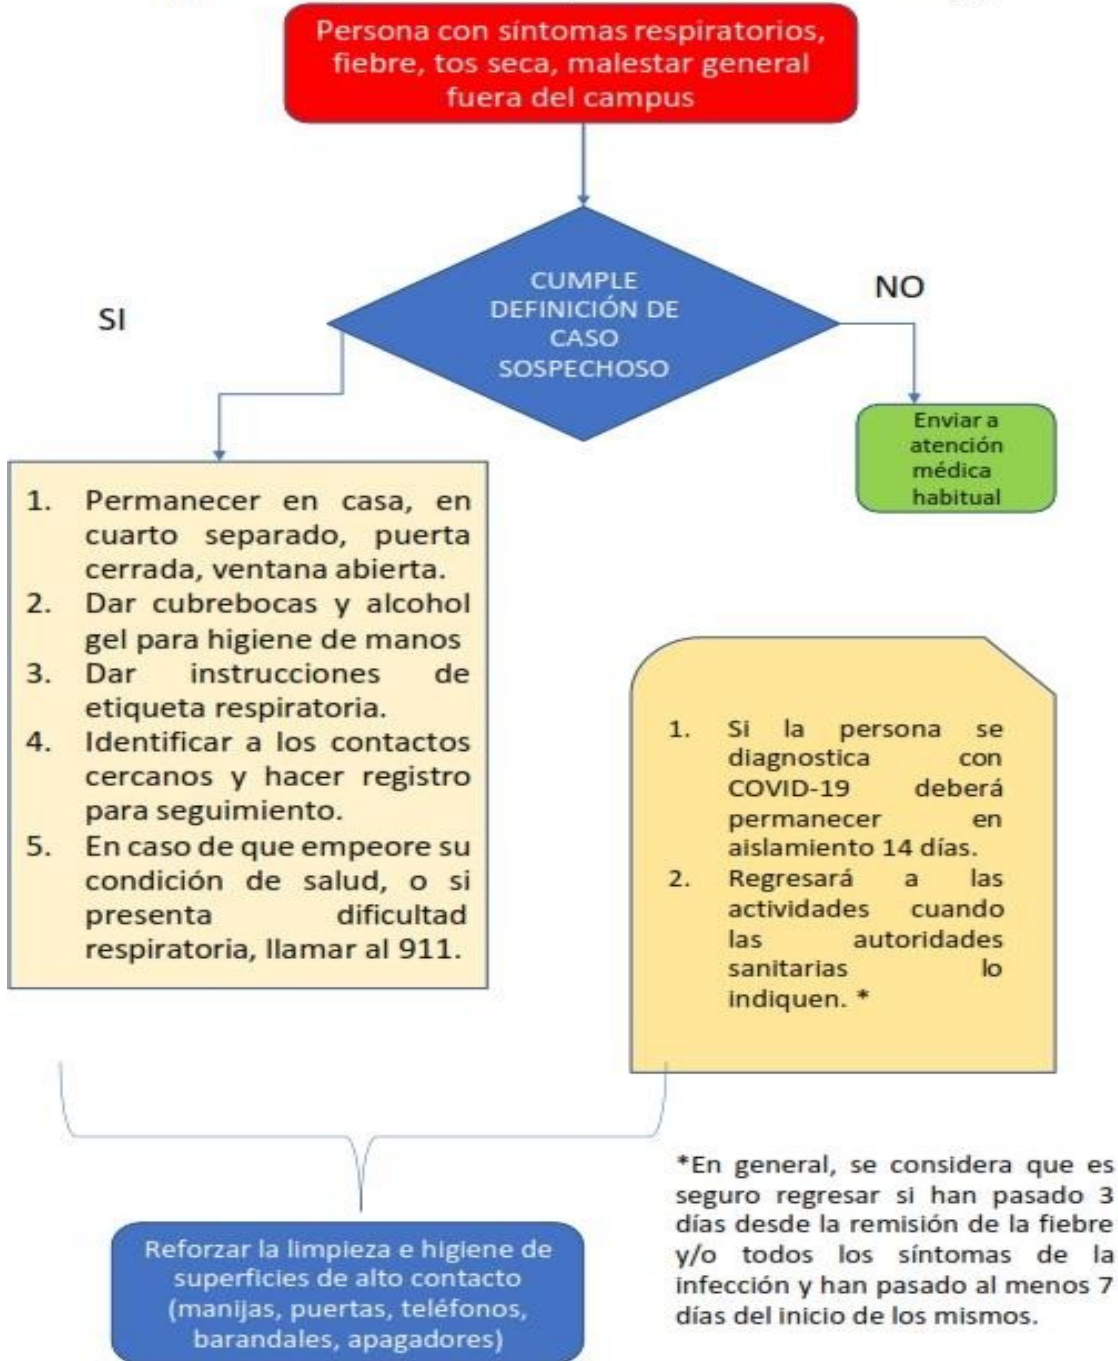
Persona con síntomas respiratorios, fiebre, tos seca, malestar general fuera del campus

CUMPLE DEFINICIÓN DE CASO SOSPECHOSO

SI

NO

Enviar a atención médica habitual

1. Permanecer en casa, en cuarto separado, puerta cerrada, ventana abierta.
2. Dar cubrebocas y alcohol gel para higiene de manos
3. Dar instrucciones de etiqueta respiratoria.
4. Identificar a los contactos cercanos y hacer registro para seguimiento.
5. En caso de que empeore su condición de salud, o si presenta dificultad respiratoria, llamar al 911.

1. Si la persona se diagnostica con COVID-19 deberá permanecer en aislamiento 14 días.
2. Regresará a las actividades cuando las autoridades sanitarias lo indiquen. *

Reforzar la limpieza e higiene de superficies de alto contacto (manijas, puertas, teléfonos, barandales, apagadores)

*En general, se considera que es seguro regresar si han pasado 3 días desde la remisión de la fiebre y/o todos los síntomas de la infección y han pasado al menos 7 días del inicio de los mismos.